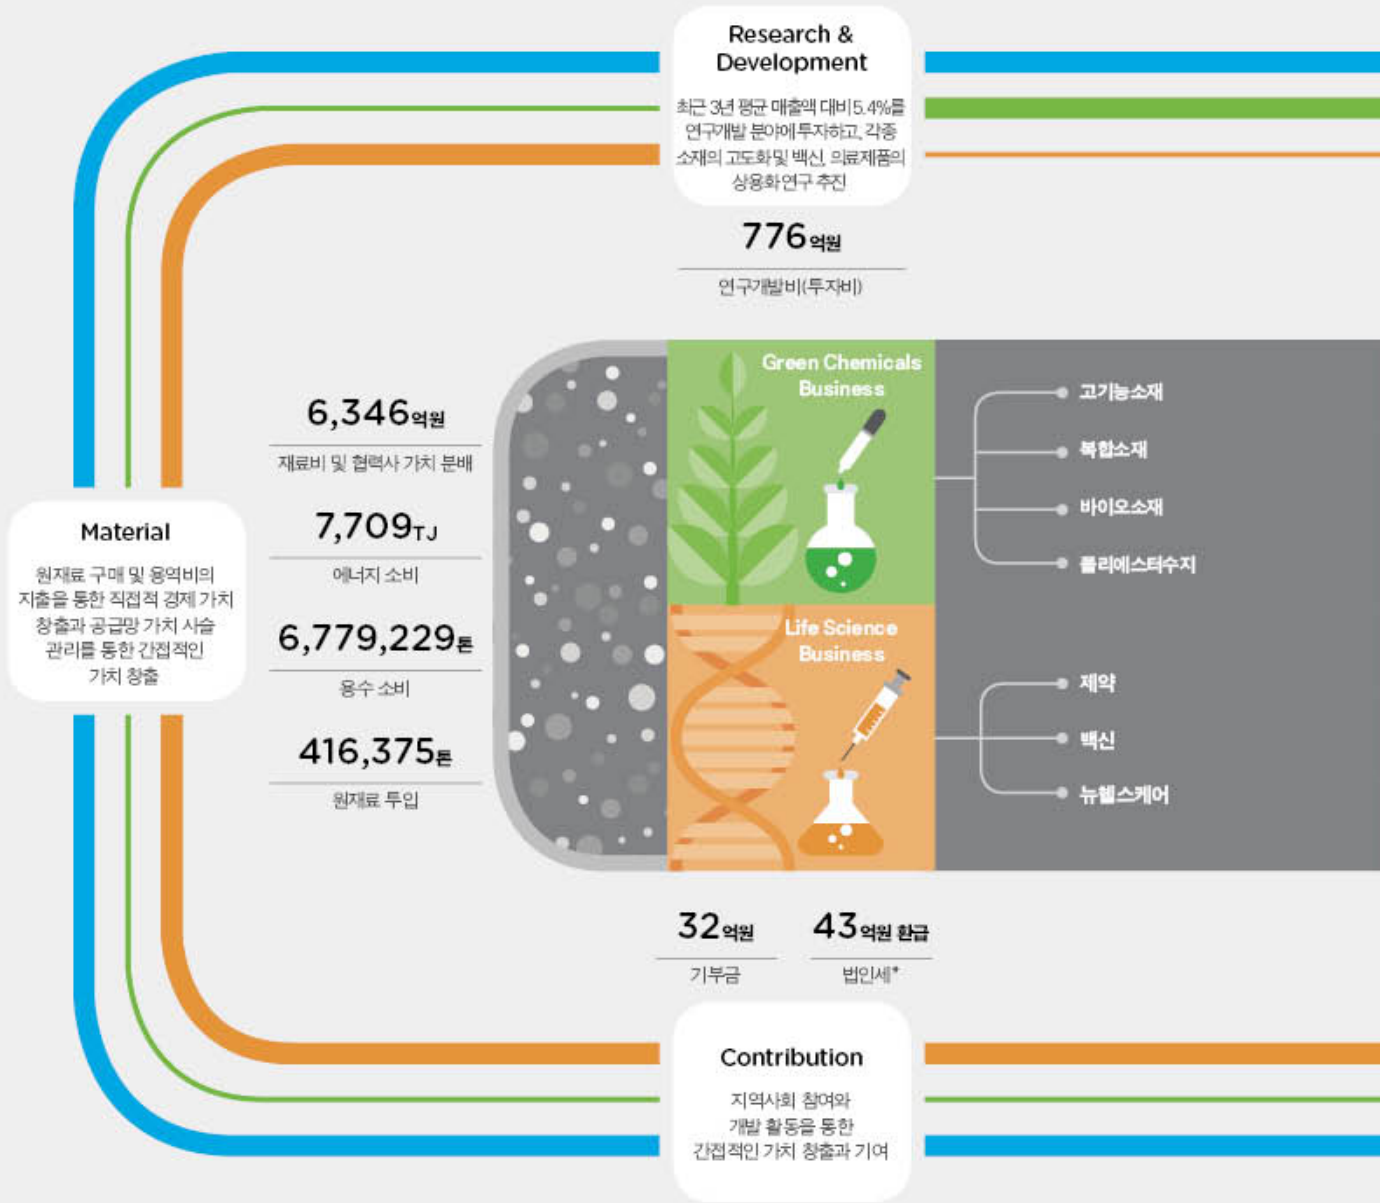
Research & Development

최근 3년 평균 매출액 대비 5.4%를 연구개발 분야에 투자하고, 각종 소재의 고도화 및 백신, 의료제품의 상용화 연구 추진

776억원

연구개발비(투자비)

6,346억원

재료비 및 협력사 가치 분배

7,709TJ

에너지 소비

6,779,229톤

용수 소비

416,375톤

원재료 투입

Material

원재료 구매 및 용역비의 지출을 통한 직접적 경제 가치 창출과 공급망 가치 사슬 관리를 통한 간접적인 가치 창출

Green Chemicals Business

Life Science Business

고기능소재

복합소재

바이오소재

폴리에스터수지

제약

백신

뉴헬스케어

32억원

기부금

43억원 환급

법인세*

Contribution

지역사회 참여와 개발 활동을 통한 간접적인 가치 창출과 기여